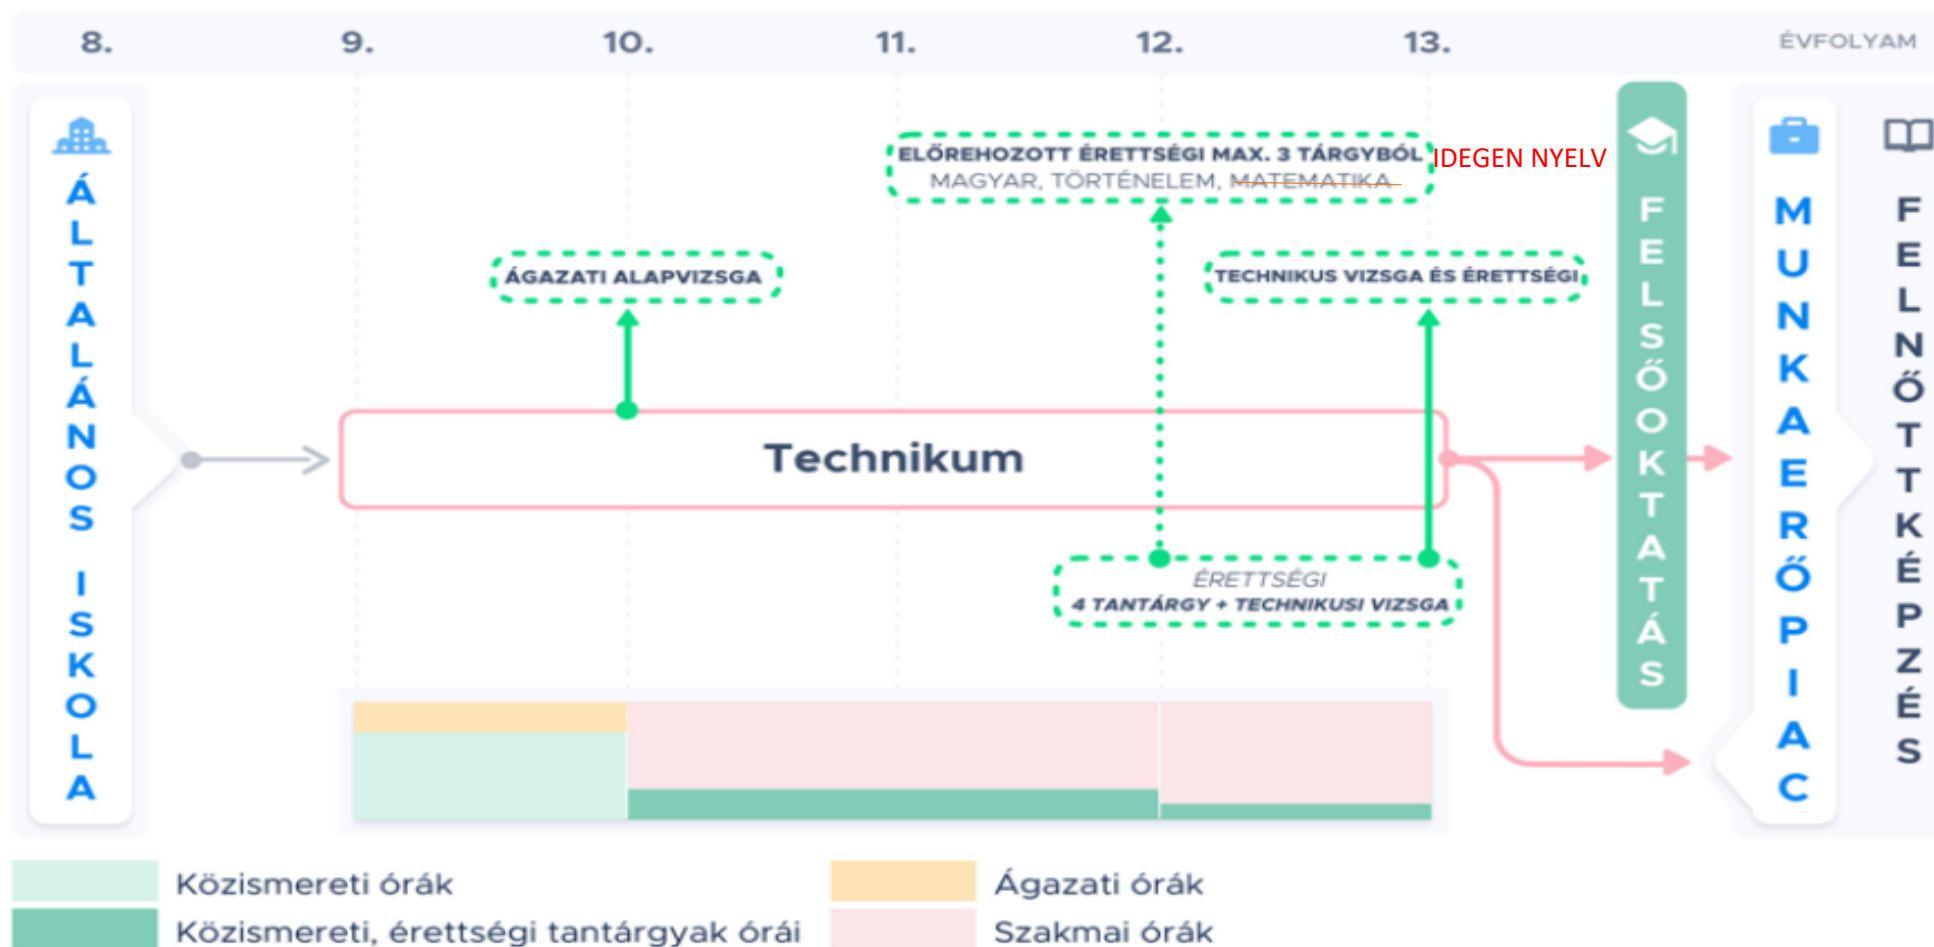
8. 9. 10. 11. 12. 13. ÉVFOLYAM

ÁLTALÁNOS ISKOLA

ELŐREHOZOTT ÉRETTSÉGI MAX. 3 TÁRGYBÓL
MAGYAR, TÖRTÉNELEM, MATEMATIKA IDEGEN NYELV

ÁGAZATI ALAPVIZSGA

TECHNIKUS VIZSGA ÉS ÉRETTSÉGI

Technikum

ÉRETTSÉGI
4 TANTÁRGY + TECHNIKUSI VIZSGA

FELSŐOKTATÁS

MUNKAERŐPIAC

FELNŐTTKÉPZÉS

Közismereti órák
Közismereti, érettségi tantárgyak órái
Ágazati órák
Szakmai órák